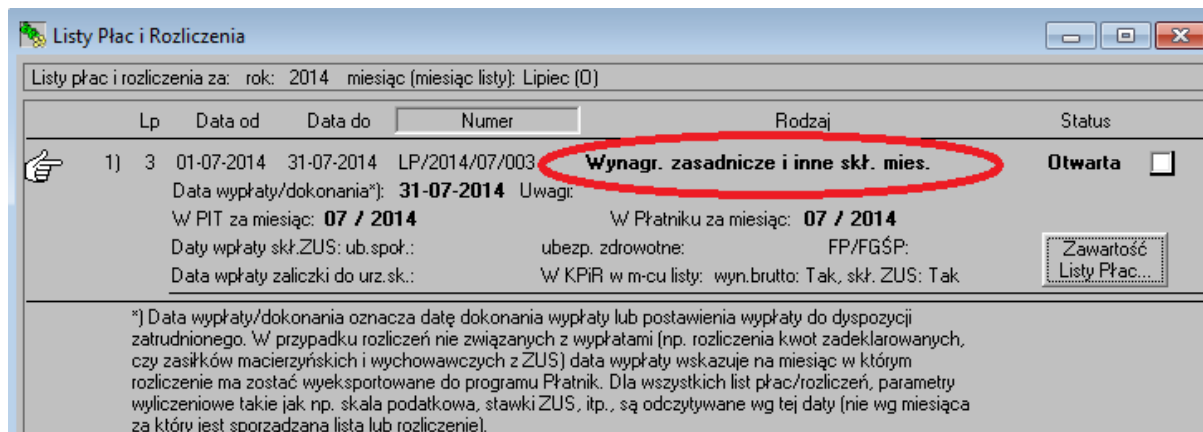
Listy Płac i Rozliczenia

Listy płac i rozliczenia za: rok: 2014 miesiąc (miesiąc listy): Lipiec (0)

| | Lp | Data od | Data do | Numer | Rodzaj | Status |
|---|---|---|---|---|---|---|
| 1) | 3 | 01-07-2014 | 31-07-2014 | LP/2014/07/003 | Wynagr. zasadnicze i inne skł. mies. | Otwarta |

Data wypłaty/dokonania*): 31-07-2014 Uwagi:
W PIT za miesiąc: 07 / 2014
W Płatniku za miesiąc: 07 / 2014
Daty wpłaty skł.ZUS: ub.społ.: ubezp. zdrowotne: FP/FGŚP:
Data wpłaty zaliczki do urz.sk.: W KPiR w m-cu listy: wyn.brutto: Tak, skł. ZUS: Tak
Zawartość Listy Płac...

*) Data wypłaty/dokonania oznacza datę dokonania wypłaty lub postawienia wypłaty do dyspozycji zatrudnionego. W przypadku rozliczeń nie związanych z wypłatami (np. rozliczenia kwot zadeklarowanych, czy zasiłków macierzyńskich i wychowawczych z ZUS) data wypłaty wskazuje na miesiąc w którym rozliczenie ma zostać wyeksportowane do programu Płatnik. Dla wszystkich list płac/rozliczeń, parametry wyliczeniowe takie jak np. skala podatkowa, stawki ZUS, itp., są odczytywane wg tej daty (nie wg miesiąca za który jest sporządzana lista lub rozliczenie).